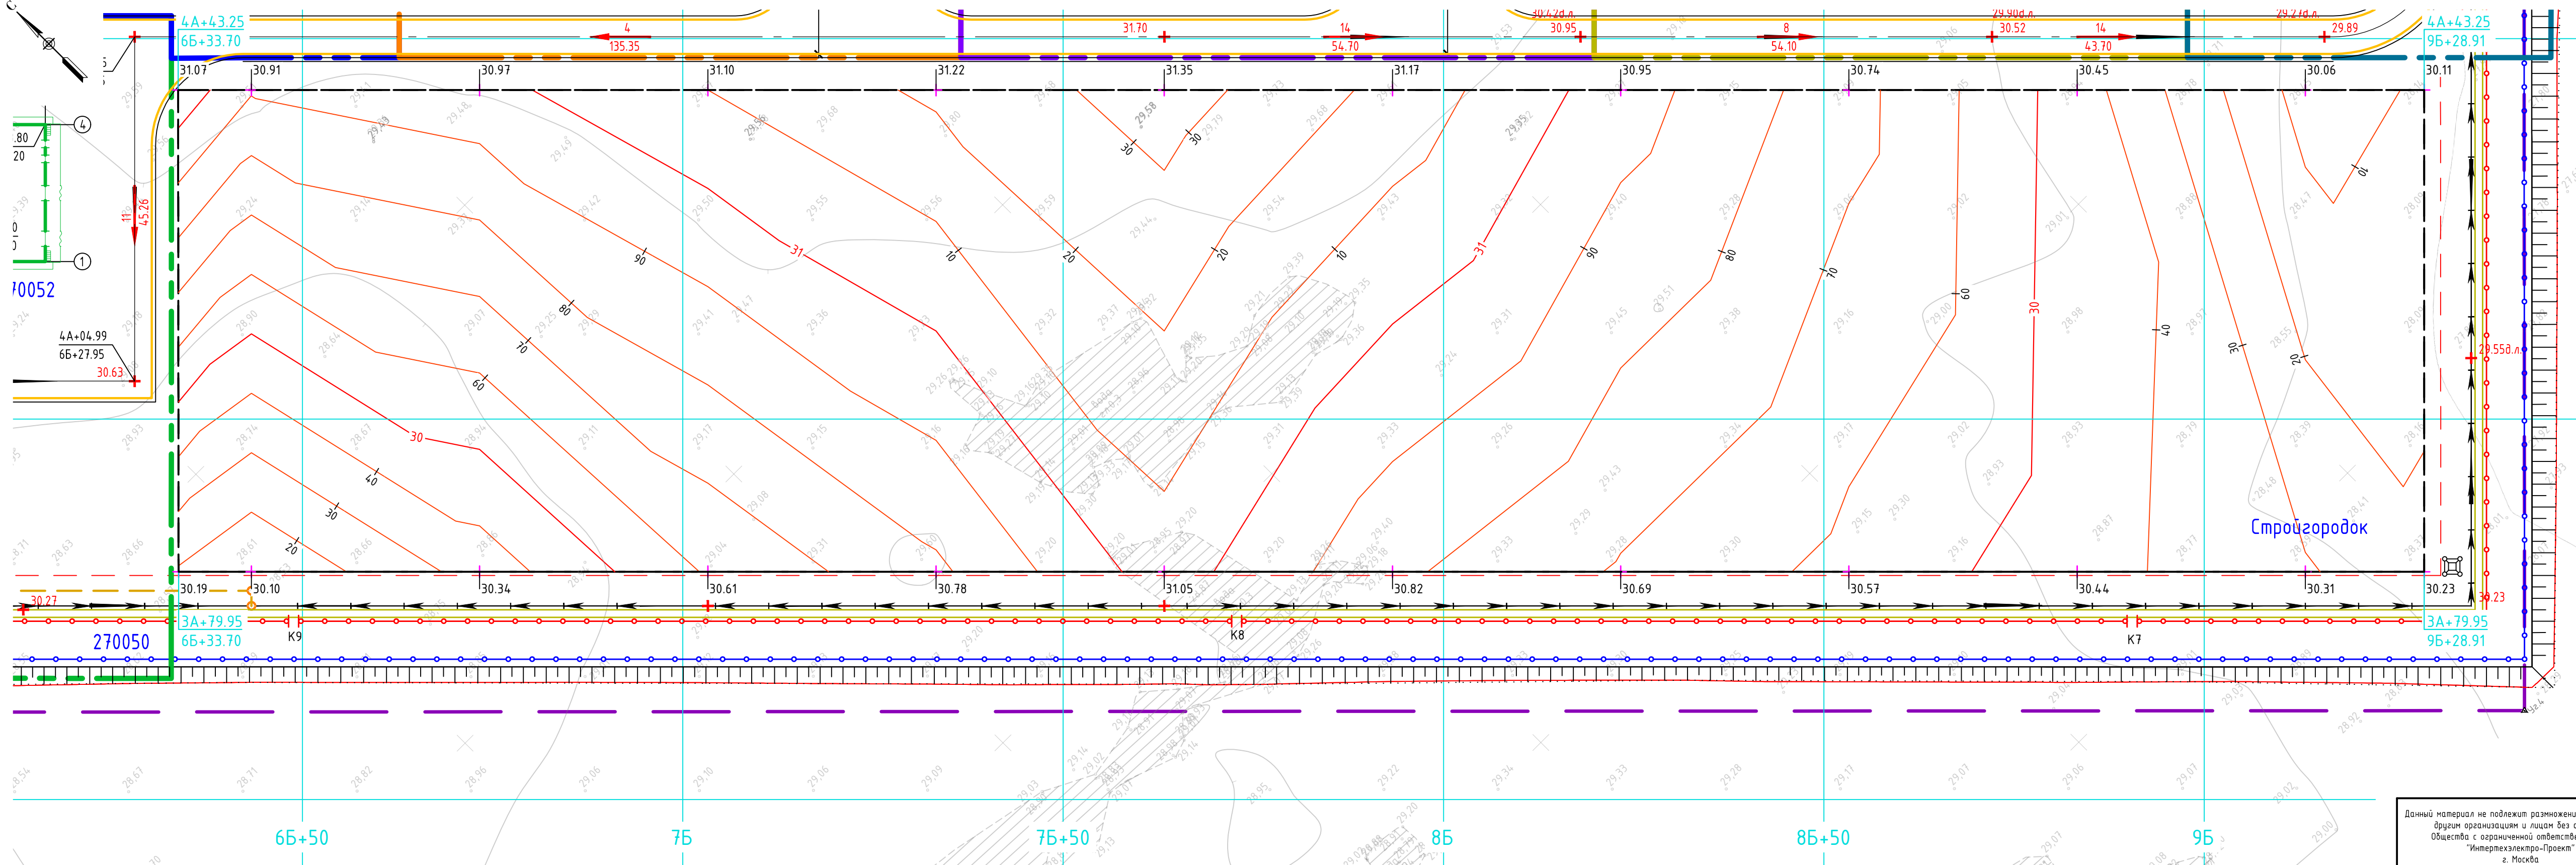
4А+43.25
6Б+33.70
4
135.35
31.70
14
54.70
30.42д.л.
30.95
8
54.10
29.90д.л.
30.52
14
43.70
29.21д.л.
29.89
4А+43.25
9Б+28.91
31.07
30.91
30.97
31.10
31.22
31.35
31.17
30.95
30.74
30.45
30.06
30.11
.80
20
4
1
45.26
11
70052
4А+04.99
6Б+27.95
30.63
31
30
90
80
70
60
40
30
20
10
20
10
20
10
31
90
80
70
60
30
40
30
20
10
29.55д.л.
Стройгородок
30.19
30.10
30.34
30.61
30.78
31.05
30.82
30.69
30.57
30.44
30.31
30.23
30.27
30.23
3А+79.95
6Б+33.70
270050
К9
К8
К7
3А+79.95
9Б+28.91
6Б+50
7Б
7Б+50
8Б
8Б+50
9Б
Данный материал не подлежит размножени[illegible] другим организациям и лицам без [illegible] Общества с ограниченной ответств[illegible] "Интертехэлектро-Проект" г. Москва